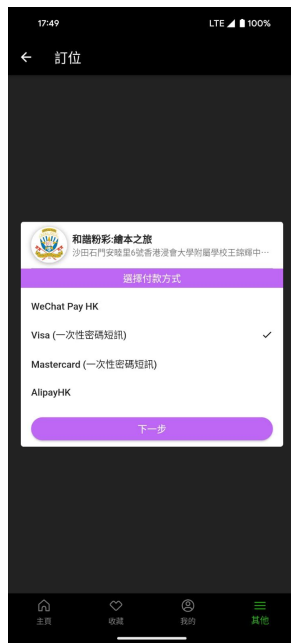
17:49
LTE 100%

訂位

和諧粉彩·繪本之旅
沙田石門安睦里6號香港浸會大學附屬學校王錦輝中…

選擇付款方式

WeChat Pay HK

Visa (一次性密碼短訊)

Mastercard (一次性密碼短訊)

AlipayHK

下一步

主頁
收藏
我的
其他